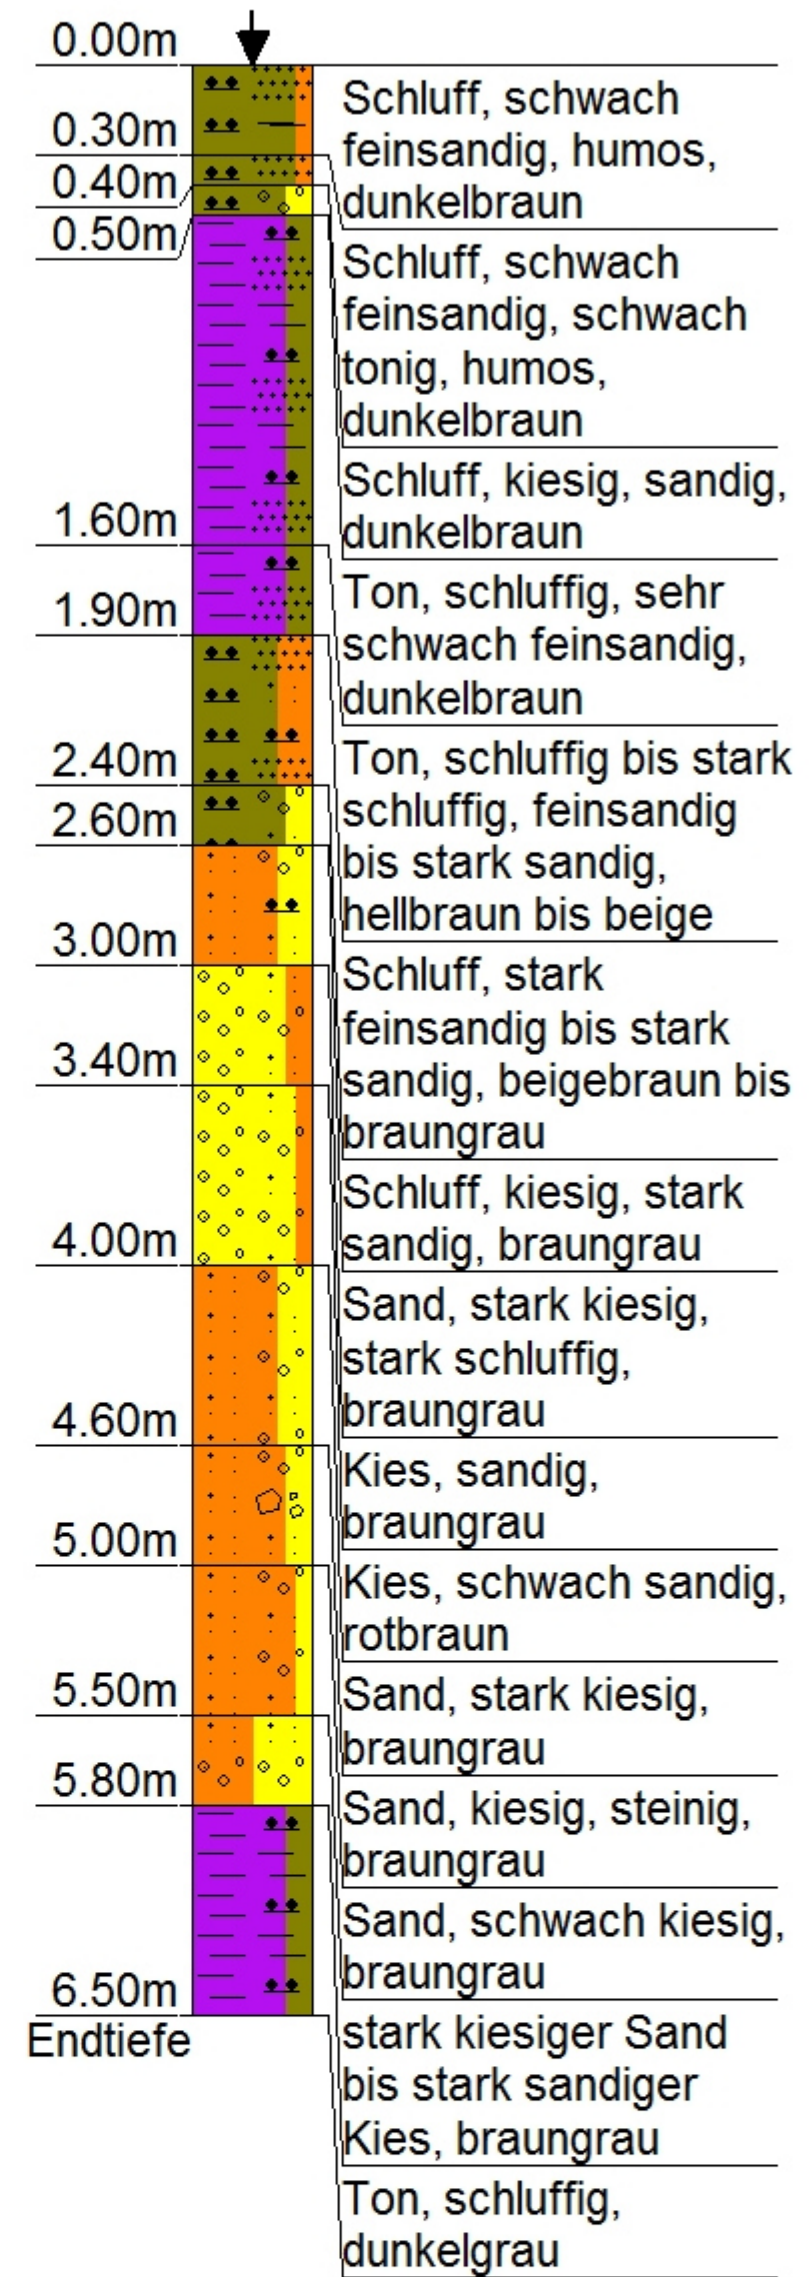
0.00m
0.30m
0.40m
0.50m
1.60m
1.90m
2.40m
2.60m
3.00m
3.40m
4.00m
4.60m
5.00m
5.50m
5.80m
6.50m
Endtiefe

Schluff, schwach feinsandig, humos, dunkelbraun

Schluff, schwach feinsandig, schwach tonig, humos, dunkelbraun

Schluff, kiesig, sandig, dunkelbraun

Ton, schluffig, sehr schwach feinsandig, dunkelbraun

Ton, schluffig bis stark schluffig, feinsandig bis stark sandig, hellbraun bis beige

Schluff, stark feinsandig bis stark sandig, beigebraun bis braungrau

Schluff, kiesig, stark sandig, braungrau

Sand, stark kiesig, stark schluffig, braungrau

Kies, sandig, braungrau

Kies, schwach sandig, rotbraun

Sand, stark kiesig, braungrau

Sand, kiesig, steinig, braungrau

Sand, schwach kiesig, braungrau

stark kiesiger Sand bis stark sandiger Kies, braungrau

Ton, schluffig, dunkelgrau